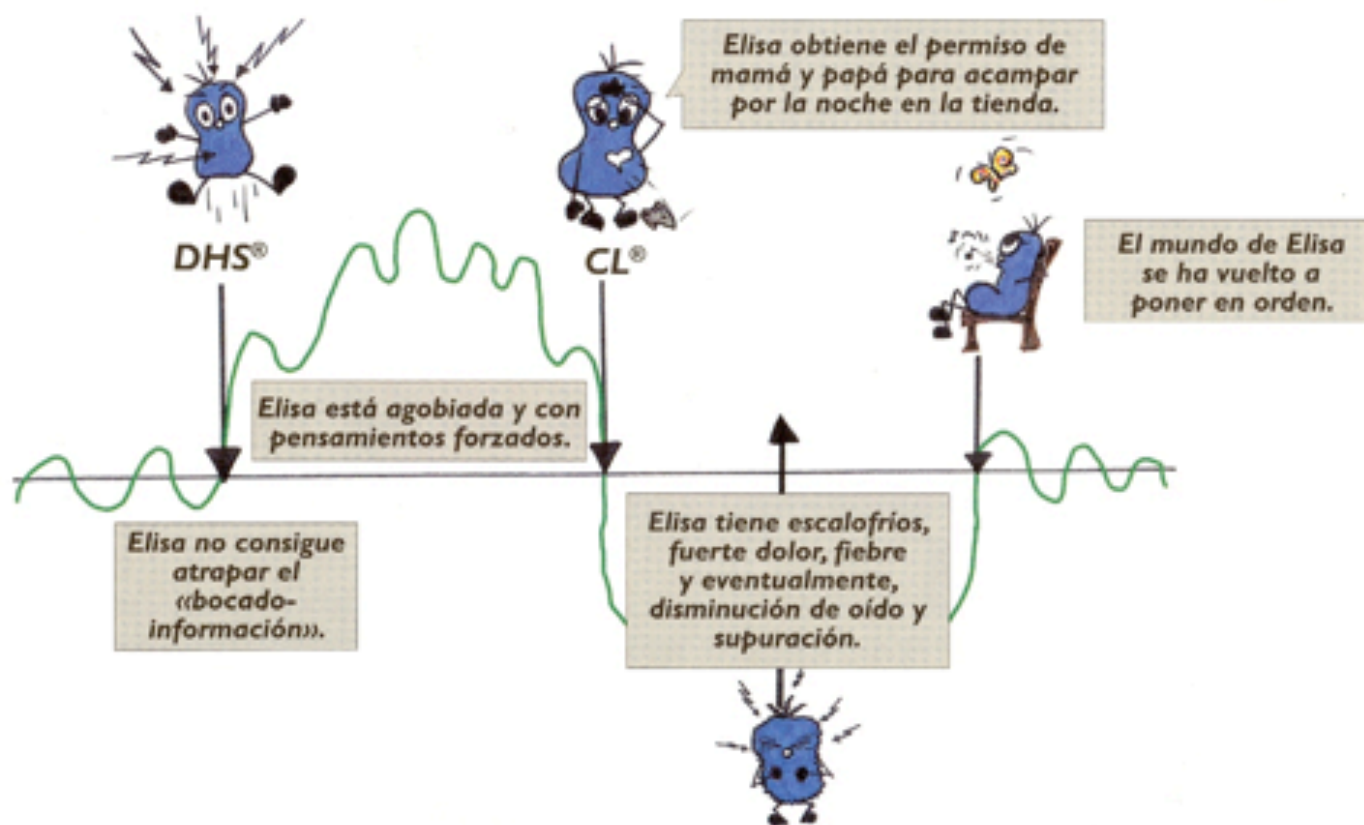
Elisa obtiene el permiso de mamá y papá para acampar por la noche en la tienda.

DHS®

CL®

El mundo de Elisa se ha vuelto a poner en orden.

Elisa está agobiada y con pensamientos forzados.

Elisa no consigue atrapar el «bocado-información».

Elisa tiene escalofríos, fuerte dolor, fiebre y eventualmente, disminución de oído y supuración.